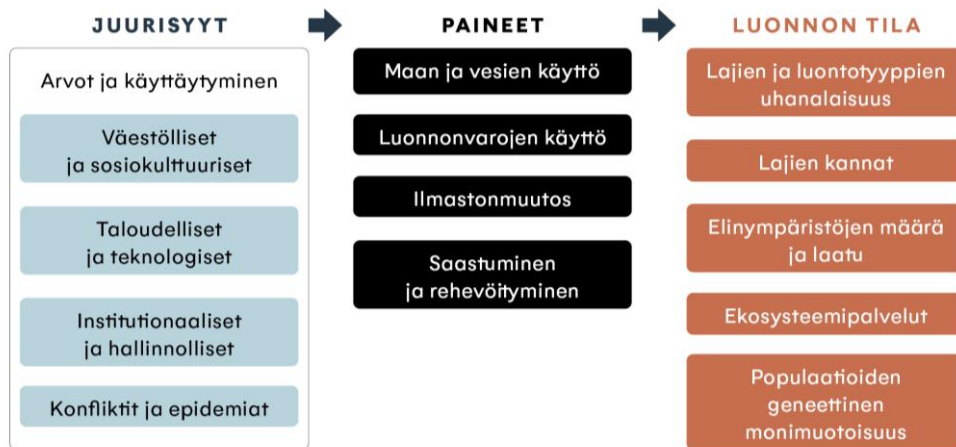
JUURISYYT

Arvot ja käyttäytyminen

Väestölliset ja sosiokulttuuriset

Taloudelliset ja teknologiset

Institutionaaliset ja hallinnolliset

Konfliktit ja epidemiat

PAINEET

Maan ja vesien käyttö

Luonnonvarojen käyttö

Ilmastonmuutos

Saastuminen ja rehevöityminen

LUONNON TILA

Lajien ja luontotyyppien uhanalaisuus

Lajien kannat

Elinympäristöjen määrä ja laatu

Ekosysteemipalvelut

Populaatioiden geneettinen monimuotoisuus